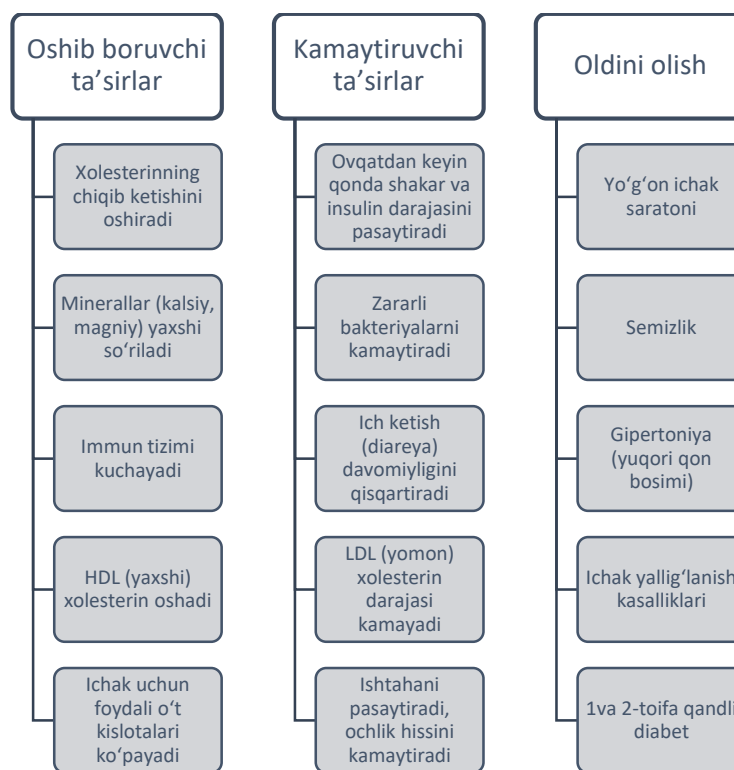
Oshib boruvchi ta’sirlar

Xolesterinning chiqib ketishini oshiradi

Minerallar (kalsiy, magniy) yaxshi so‘riladi

Immun tizimi kuchayadi

HDL (yaxshi) xolesterin oshadi

Ichak uchun foydali o‘t kislotalari ko‘payadi

Kamaytiruvchi ta’sirlar

Ovqatdan keyin qonda shakar va insulin darajasini pasaytiradi

Zararli bakteriyalarni kamaytiradi

Ich ketish (diareya) davomiyligini qisqartiradi

LDL (yomon) xolesterin darajasi kamayadi

Ishtahani pasaytiradi, ochlik hissini kamaytiradi

Oldini olish

Yo‘g‘on ichak saratoni

Semizlik

Gipertoniya (yuqori qon bosimi)

Ichak yallig‘lanish kasalliklari

1va 2-toifa qandli diabet